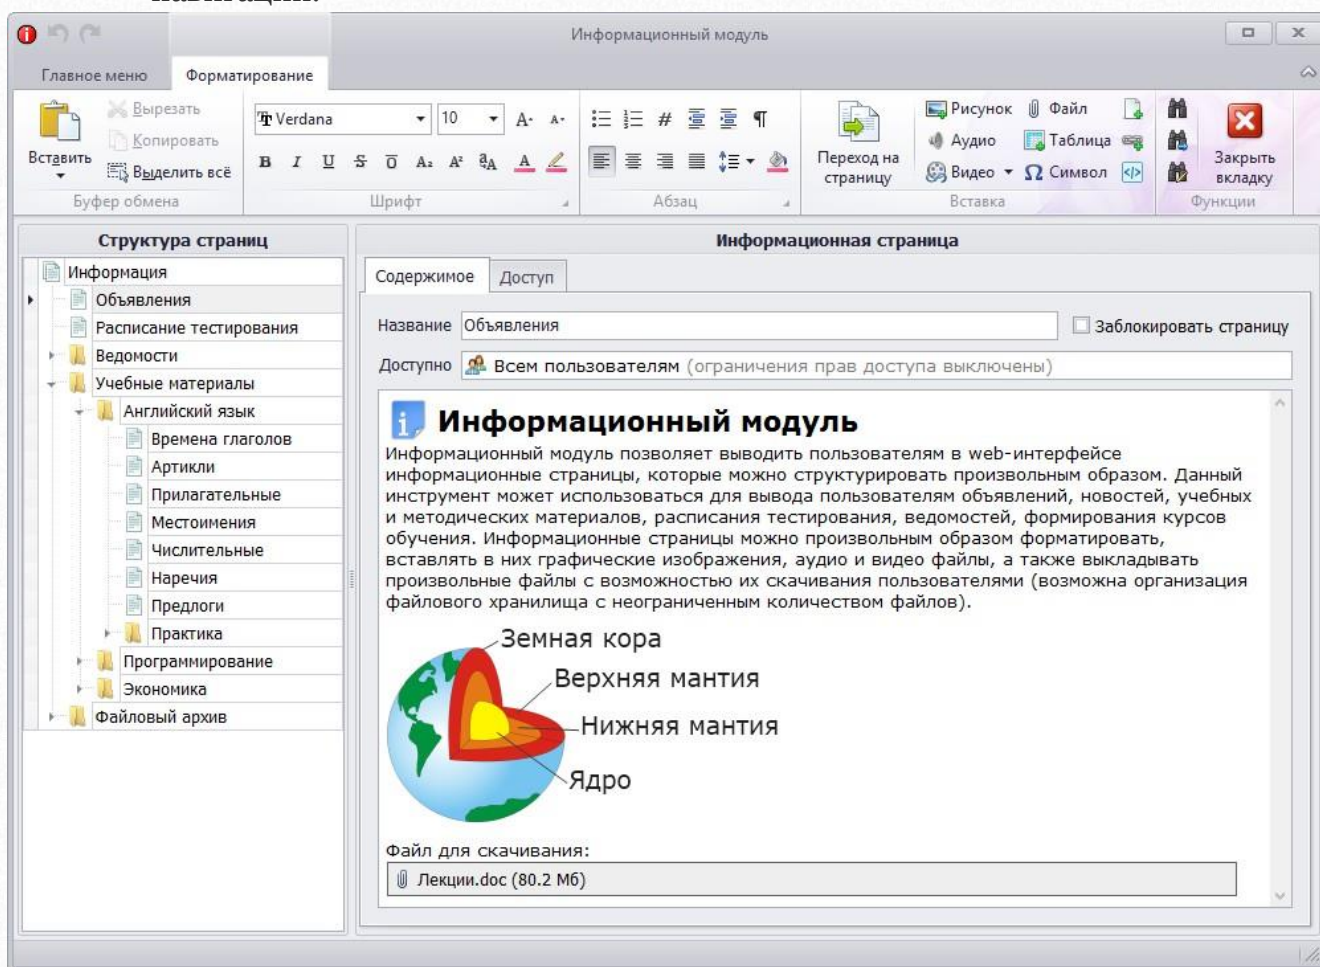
Информационный модуль

Главное меню | Форматирование

Вставить
Вырезать
Копировать
Выделить всё
Буфер обмена

Verdana
10
B I U S Ō A₂ A² ᵃA A
Шрифт

Абзац

Переход на страницу
Рисунок
Аудио
Видео
Файл
Таблица
Ω Символ
Вставка

Закрыть вкладку
Функции

Структура страниц

Информация
Объявления
Расписание тестирования
Ведомости
Учебные материалы
Английский язык
Времена глаголов
Артикли
Прилагательные
Местоимения
Числительные
Наречия
Предлоги
Практика
Программирование
Экономика
Файловый архив

Информационная страница

Содержимое | Доступ

Название Объявления
Заблокировать страницу
Доступно Всем пользователям (ограничения прав доступа выключены)

Информационный модуль

Информационный модуль позволяет выводить пользователям в web-интерфейсе информационные страницы, которые можно структурировать произвольным образом. Данный инструмент может использоваться для вывода пользователям объявлений, новостей, учебных и методических материалов, расписания тестирования, ведомостей, формирования курсов обучения. Информационные страницы можно произвольным образом форматировать, вставлять в них графические изображения, аудио и видео файлы, а также выкладывать произвольные файлы с возможностью их скачивания пользователями (возможна организация файлового хранилища с неограниченным количеством файлов).

Земная кора
Верхняя мантия
Нижняя мантия
Ядро

Файл для скачивания:
Лекции.doc (80.2 Мб)